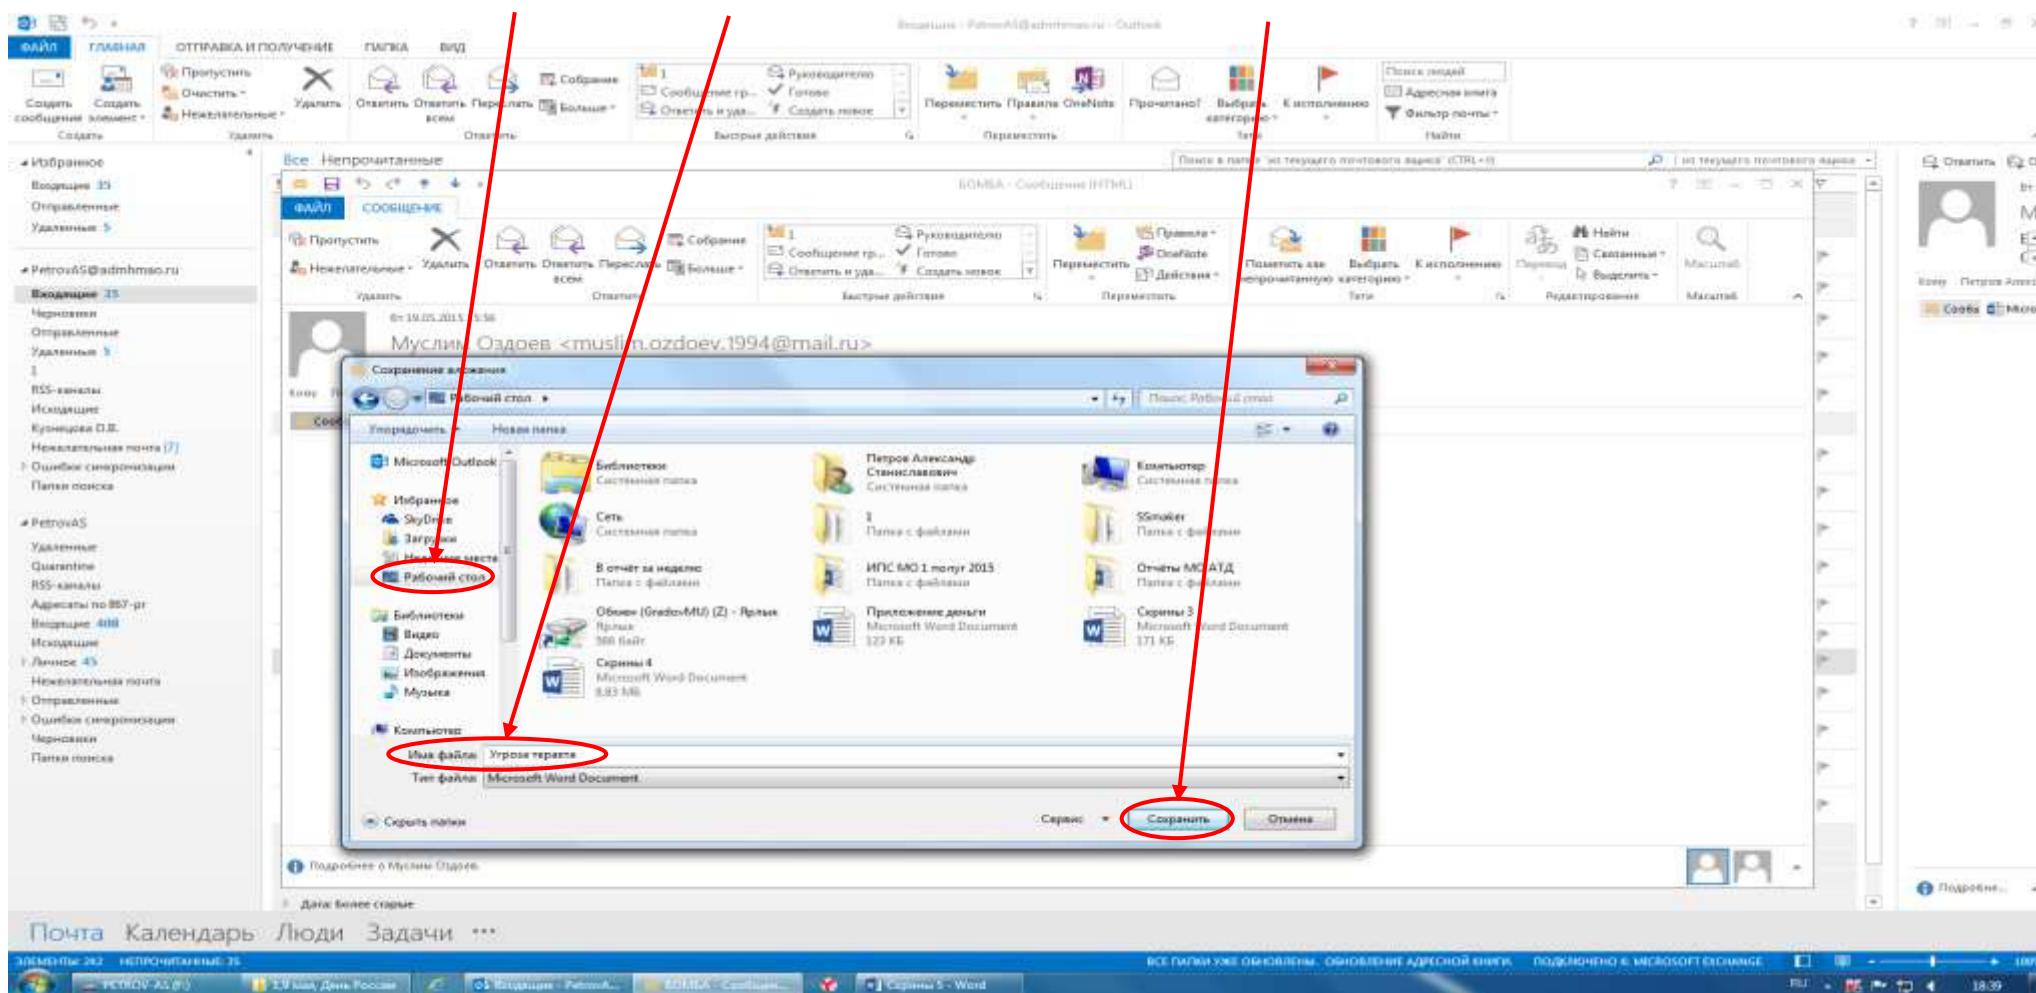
ФАЙЛ ГЛАВНАЯ ОТПРАВКА И ПОЛУЧЕНИЕ ПАПКА ВИД

Создать сообщение Создать элемент Пропустить Очистить Нежелательные Удалить Ответить Ответить всем Переслать Собрание Больше Руководителю Готово Создать новое Переместить Правила OneNote Прочитано Выбрать категорию К исполнению Адресная книга Фильтр почты

Избранное
Входящие 35
Отправленные
Удаленные 5

PetrovAS@admhmao.ru
Входящие 35
Черновики
Отправленные
Удаленные 5
RSS-каналы
Исходящие
Нежелательная почта
Ошибки синхронизации
Папки поиска

PetrovAS
Удаленные
Quarantine
RSS-каналы
Входящие 408
Исходящие
Личное 45
Нежелательная почта
Отправленные
Ошибки синхронизации
Черновики
Папки поиска

Все Непрочитанные

ФАЙЛ СООБЩЕНИЕ
БОМБА - Сообщение (HTML)

Пропустить Нежелательные Удалить Ответить Ответить всем Переслать Собрание Больше Руководителю Готово Создать новое Переместить Правила OneNote Действия Пометить как непрочитанное Выбрать категорию К исполнению Найти Связанные Выделить Масштаб

Вт 19.05.2015 15:56
Муслим Оздоев <muslim.ozdoev.1994@mail.ru>

Сохранение вложения
Рабочий стол
Поиск: Рабочий стол
Упорядочить Новая папка

Microsoft Outlook
Избранное
SkyDrive
Загрузки
Недавние места
Рабочий стол
Библиотеки
Видео
Документы
Изображения
Музыка
Компьютер

Библиотеки Системная папка
Петров Александр Станиславович Системная папка
Компьютер Системная папка
Сеть Системная папка
1 Папка с файлами
SSmaker Папка с файлами
В отчёт за неделю Папка с файлами
ИПС МО 1 полуг 2015 Папка с файлами
Отчёты МО АТД Папка с файлами
Обмен (GradovMU) (Z) - Ярлык Ярлык 388 байт
Приложение деньги Microsoft Word Document 123 КБ
Скрины 3 Microsoft Word Document 171 КБ
Скрины 4 Microsoft Word Document 8,83 МБ

Имя файла: Угроза теракта
Тип файла: Microsoft Word Document
Скрыть папки
Сервис Сохранить Отмена

Подробнее о Муслим Оздоев.
Дата: Более старые

Почта Календарь Люди Задачи ...

ЭЛЕМЕНТЫ: 282 НЕПРОЧИТАННЫЕ: 35
ВСЕ ПАПКИ УЖЕ ОБНОВЛЕНЫ. ОБНОВЛЕНИЕ АДРЕСНОЙ КНИГИ. ПОДКЛЮЧЕНО К MICROSOFT EXCHANGE
18:39